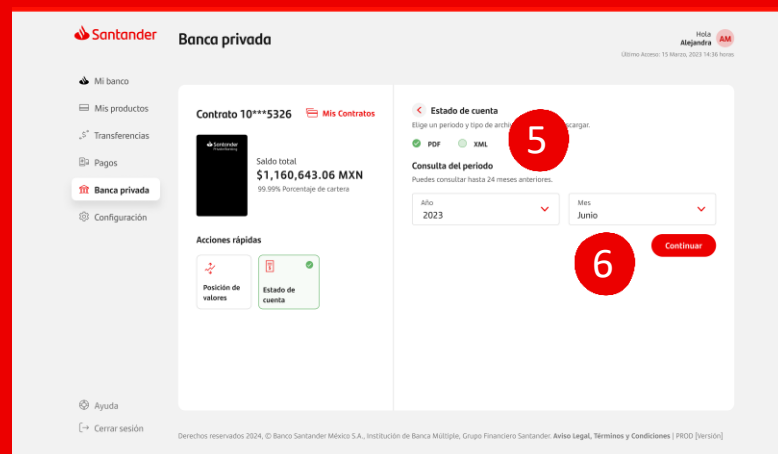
Santander

Banca privada

Hola
Alejandra AM
Último Acceso: 15 Marzo, 2023 14:36 horas

Mi banco
Mis productos
Transferencias
Pagos
Banca privada
Configuración

Contrato 10***5326
Mis Contratos

Santander
Private Banking

Saldo total
$1,160,643.06 MXN
99.99% Porcentaje de cartera

Acciones rápidas

Posición de valores

Estado de cuenta

Estado de cuenta
Elige un periodo y tipo de archi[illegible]cargar.

5

PDF
XML

Consulta del periodo
Puedes consultar hasta 24 meses anteriores.

Año
2023

Mes
Junio

Continuar

6

Ayuda
Cerrar sesión

Derechos reservados 2024, © Banco Santander México S.A., Institución de Banca Múltiple, Grupo Financiero Santander. Aviso Legal, Términos y Condiciones | PROD [Versión]